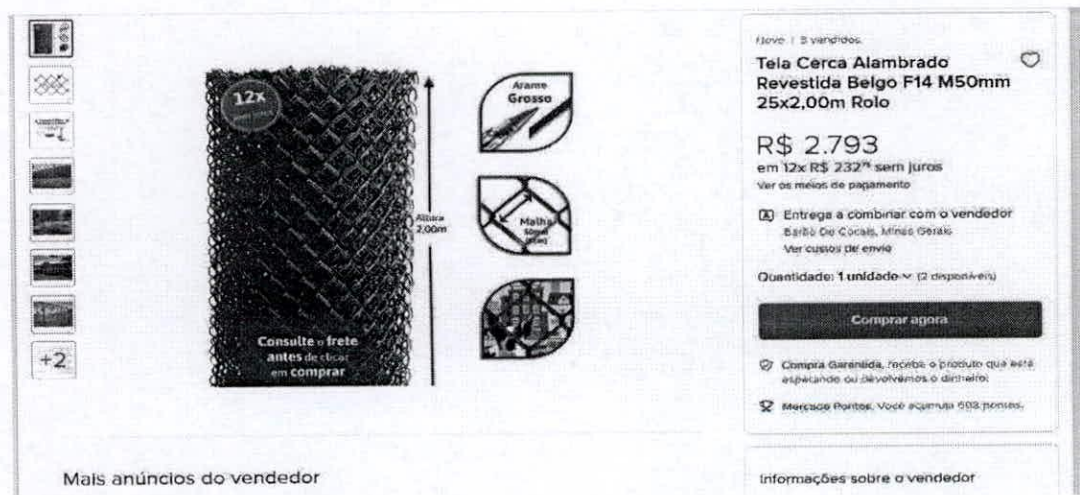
+2

12x

Consulte o frete antes de clicar em comprar

Altura 2,00m

Arame Grosso

Malha 50mm

Novo | 5 vendidos

Tela Cerca Alambrado Revestida Belgo F14 M50mm 25x2,00m Rolo

R$ 2.793
em 12x R$ 232$^{75}$ sem juros
Ver os meios de pagamento

Entrega a combinar com o vendedor
Barão De Cocais, Minas Gerais
Ver custos de envio

Quantidade: 1 unidade (2 disponíveis)

Comprar agora

Compra Garantida, receba o produto que está esperando ou devolvemos o dinheiro.

Mercado Pontos. Você acumula 593 pontos.

Mais anúncios do vendedor

Informações sobre o vendedor